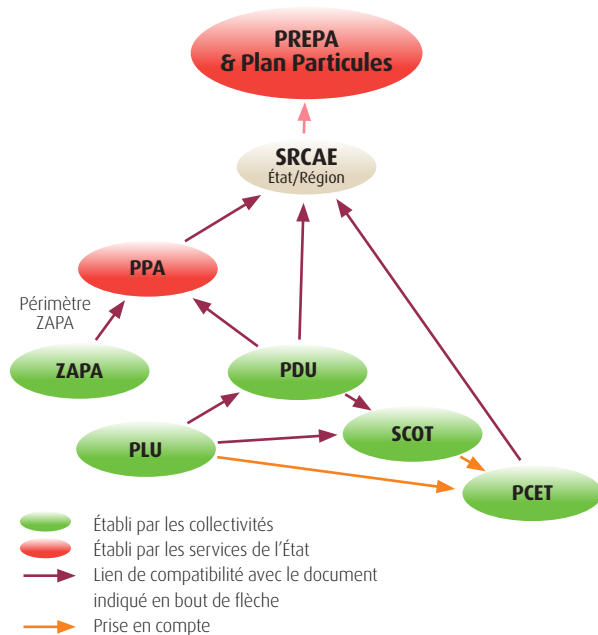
PREPA
& Plan Particules

SRCAE
État/Région

PPA

Périmètre
ZAPA

ZAPA

PDU

PLU

SCOT

PCET

Établi par les collectivités

Établi par les services de l'État

Lien de compatibilité avec le document indiqué en bout de flèche

Prise en compte